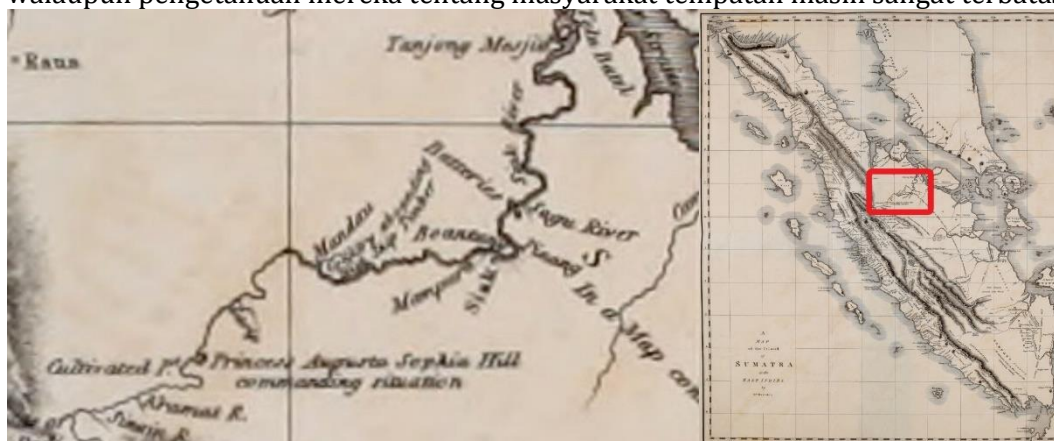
walaupun pengetahuan mereka tentang masyarakat tempatan masih sangat terbatas

Rana

Tanjong Mosjid

Batteries

Siak River

Sagu River

Mandau

Beanca

Mempura

Siak

Kwang In

S

Map con

Cultivated Pt.

Princess Augusta Sophia Hill commanding situation

Rhamas R.

A MAP OF THE ISLAND OF SUMATRA